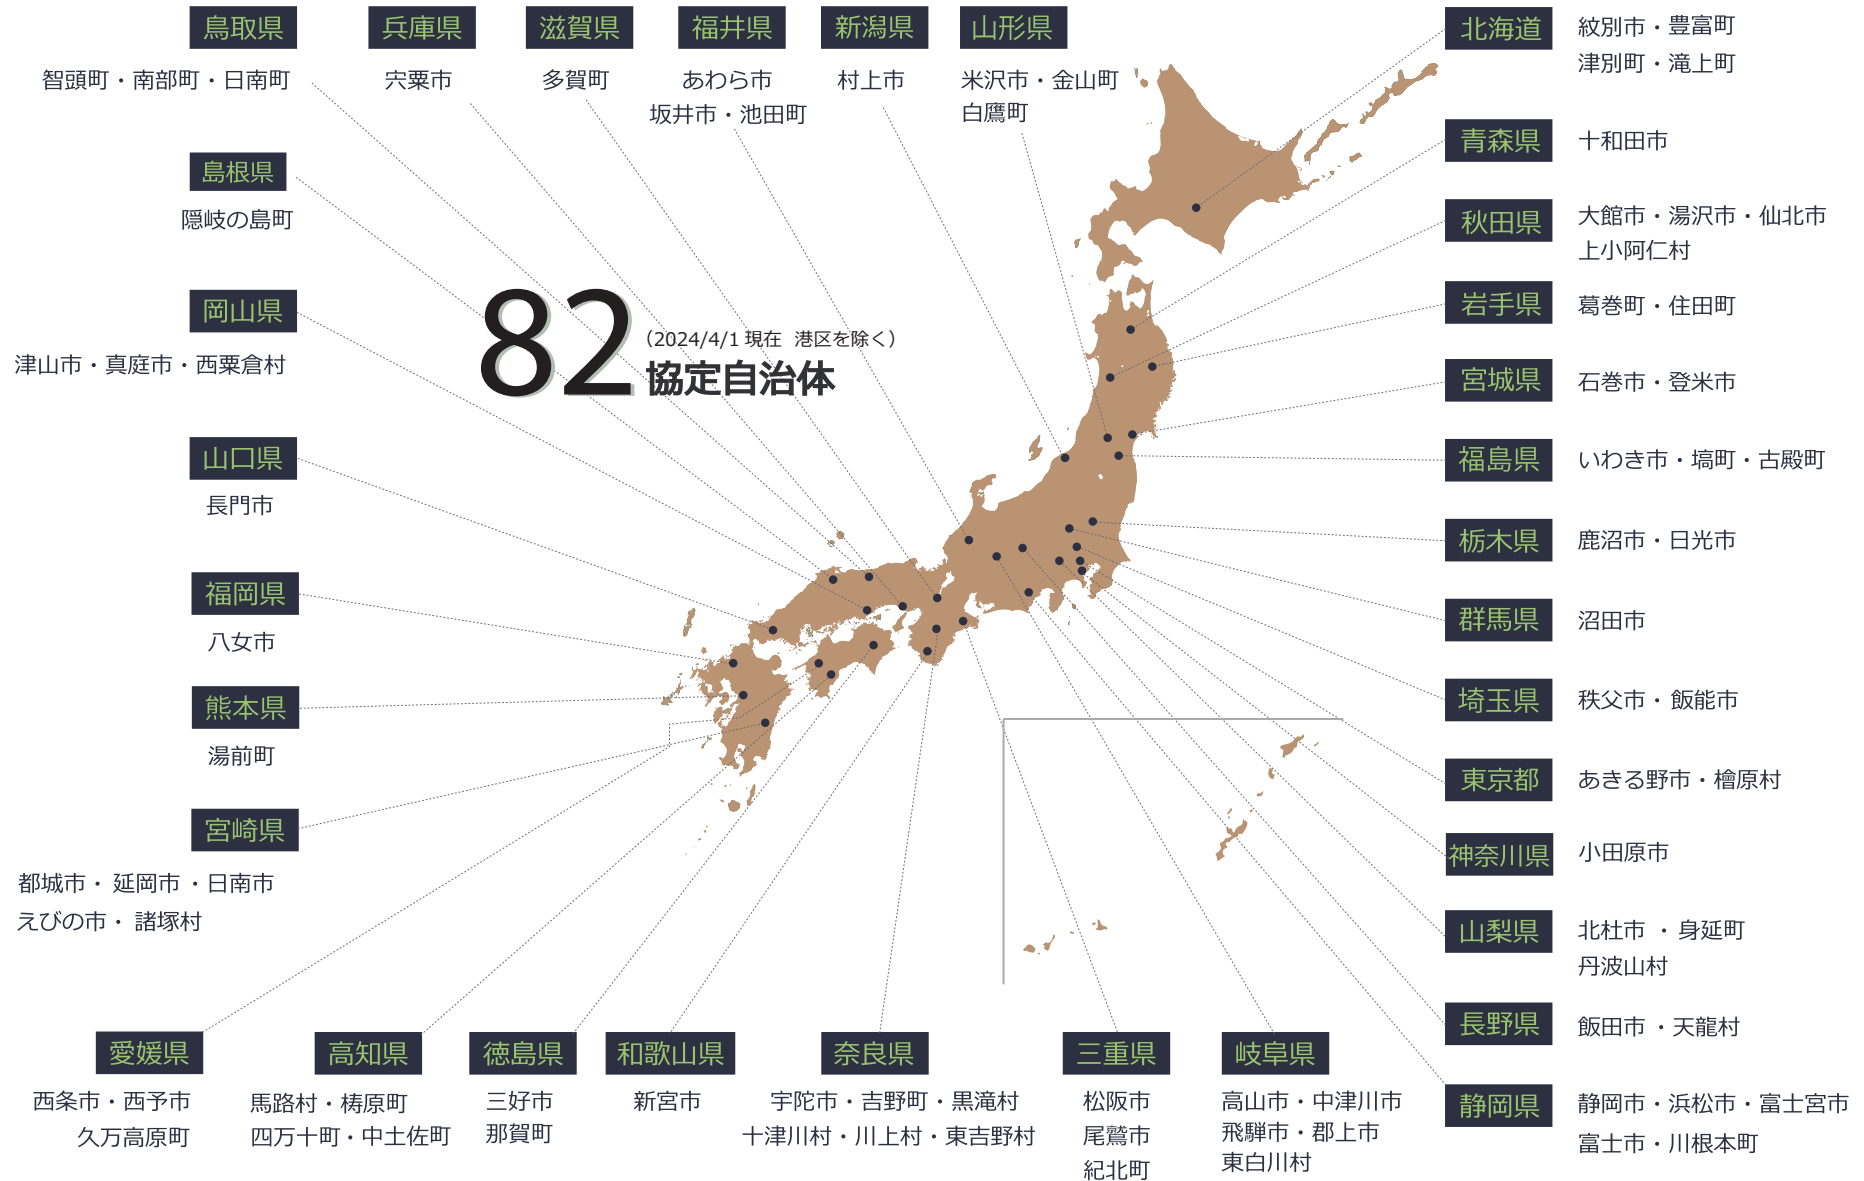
鳥取県
智頭町・南部町・日南町

兵庫県
宍粟市

滋賀県
多賀町

福井県
あわら市
坂井市・池田町

新潟県
村上市

山形県
米沢市・金山町
白鷹町

北海道
紋別市・豊富町
津別町・滝上町

青森県
十和田市

秋田県
大館市・湯沢市・仙北市
上小阿仁村

岩手県
葛巻町・住田町

宮城県
石巻市・登米市

福島県
いわき市・塙町・古殿町

栃木県
鹿沼市・日光市

群馬県
沼田市

埼玉県
秩父市・飯能市

東京都
あきる野市・檜原村

神奈川県
小田原市

山梨県
北杜市 ・身延町
丹波山村

長野県
飯田市 ・天龍村

静岡県
静岡市・浜松市・富士宮市
富士市・川根本町

島根県
隠岐の島町

岡山県
津山市・真庭市・西粟倉村

82 (2024/4/1 現在 港区を除く)
協定自治体

山口県
長門市

福岡県
八女市

熊本県
湯前町

宮崎県
都城市・ 延岡市 ・日南市
えびの市・ 諸塚村

愛媛県
西条市・西予市
久万高原町

高知県
馬路村・梼原町
四万十町・中土佐町

徳島県
三好市
那賀町

和歌山県
新宮市

奈良県
宇陀市・吉野町・黒滝村
十津川村・川上村・東吉野村

三重県
松阪市
尾鷲市
紀北町

岐阜県
高山市・中津川市
飛騨市・郡上市
東白川村